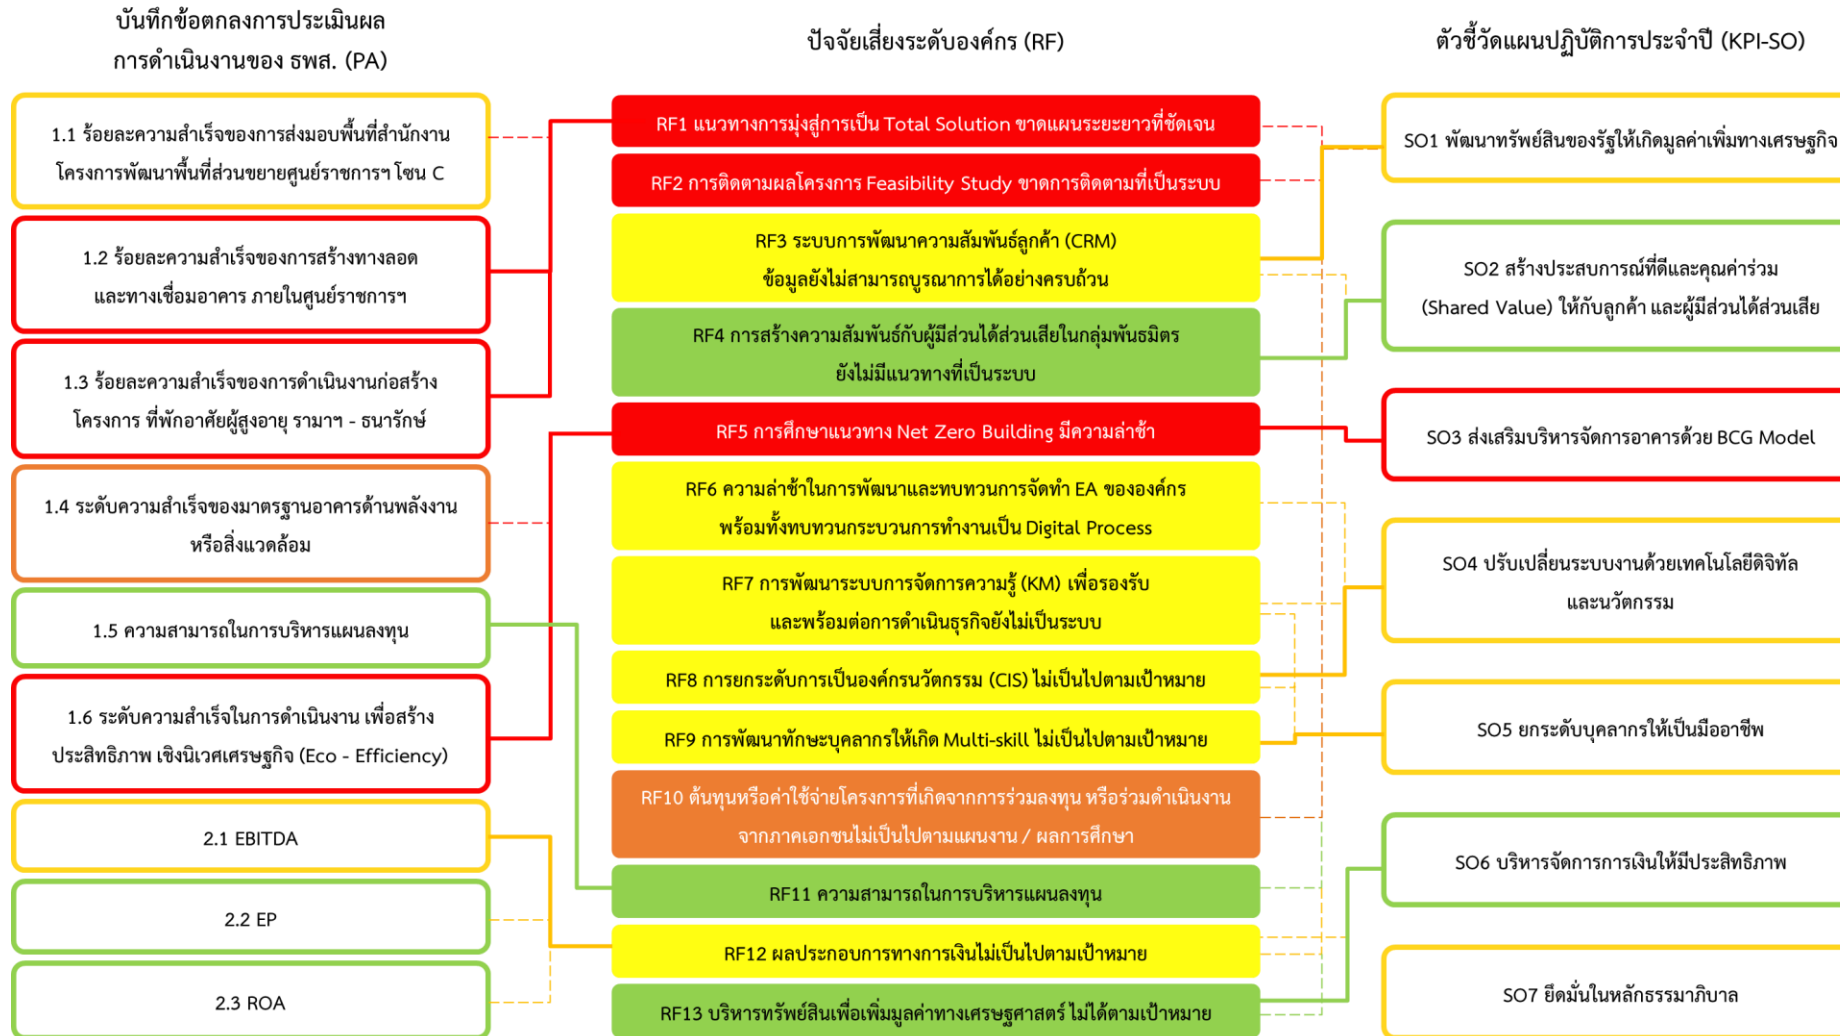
บันทึกข้อตกลงการประเมินผลการดำเนินงานของ ธพส. (PA)

ปัจจัยเสี่ยงระดับองค์กร (RF)

ตัวชี้วัดแผนปฏิบัติการประจำปี (KPI-SO)

1.1 ร้อยละความสำเร็จของการส่งมอบพื้นที่สำนักงานโครงการพัฒนาพื้นที่ส่วนขยายศูนย์ราชการฯ โซน C

1.2 ร้อยละความสำเร็จของการสร้างทางลอดและทางเชื่อมอาคาร ภายในศูนย์ราชการฯ

1.3 ร้อยละความสำเร็จของการดำเนินงานก่อสร้างโครงการ ที่พักอาศัยผู้สูงอายุ รามาฯ - ธนารักษ์

1.4 ระดับความสำเร็จของมาตรฐานอาคารด้านพลังงานหรือสิ่งแวดล้อม

1.5 ความสามารถในการบริหารแผนลงทุน

1.6 ระดับความสำเร็จในการดำเนินงาน เพื่อสร้างประสิทธิภาพ เชิงนิเวศเศรษฐกิจ (Eco - Efficiency)

2.1 EBITDA

2.2 EP

2.3 ROA

RF1 แนวทางการมุ่งสู่การเป็น Total Solution ขาดแผนระยะยาวที่ชัดเจน

RF2 การติดตามผลโครงการ Feasibility Study ขาดการติดตามที่เป็นระบบ

RF3 ระบบการพัฒนาความสัมพันธ์ลูกค้า (CRM) ข้อมูลยังไม่สามารถบูรณาการได้อย่างครบถ้วน

RF4 การสร้างความสัมพันธ์กับผู้มีส่วนได้ส่วนเสียในกลุ่มพันธมิตร ยังไม่มีแนวทางที่เป็นระบบ

RF5 การศึกษาแนวทาง Net Zero Building มีความล่าช้า

RF6 ความล่าช้าในการพัฒนาและทบทวนการจัดทำ EA ขององค์กร พร้อมทั้งทบทวนกระบวนการทำงานเป็น Digital Process

RF7 การพัฒนาระบบการจัดการความรู้ (KM) เพื่อรองรับและพร้อมต่อการดำเนินธุรกิจยังไม่เป็นระบบ

RF8 การยกระดับการเป็นองค์กรนวัตกรรม (CIS) ไม่เป็นไปตามเป้าหมาย

RF9 การพัฒนาทักษะบุคลากรให้เกิด Multi-skill ไม่เป็นไปตามเป้าหมาย

RF10 ต้นทุนหรือค่าใช้จ่ายโครงการที่เกิดจากการร่วมลงทุน หรือร่วมดำเนินงานจากภาคเอกชนไม่เป็นไปตามแผนงาน / ผลการศึกษา

RF11 ความสามารถในการบริหารแผนลงทุน

RF12 ผลประกอบการทางการเงินไม่เป็นไปตามเป้าหมาย

RF13 บริหารทรัพย์สินเพื่อเพิ่มมูลค่าทางเศรษฐศาสตร์ไม่ได้ตามเป้าหมาย

SO1 พัฒนาทรัพย์สินของรัฐให้เกิดมูลค่าเพิ่มทางเศรษฐกิจ

SO2 สร้างประสบการณ์ที่ดีและคุณค่าร่วม (Shared Value) ให้กับลูกค้า และผู้มีส่วนได้ส่วนเสีย

SO3 ส่งเสริมบริหารจัดการอาคารด้วย BCG Model

SO4 ปรับเปลี่ยนระบบงานด้วยเทคโนโลยีดิจิทัลและนวัตกรรม

SO5 ยกระดับบุคลากรให้เป็นมืออาชีพ

SO6 บริหารจัดการการเงินให้มีประสิทธิภาพ

SO7 ยึดมั่นในหลักธรรมาภิบาล